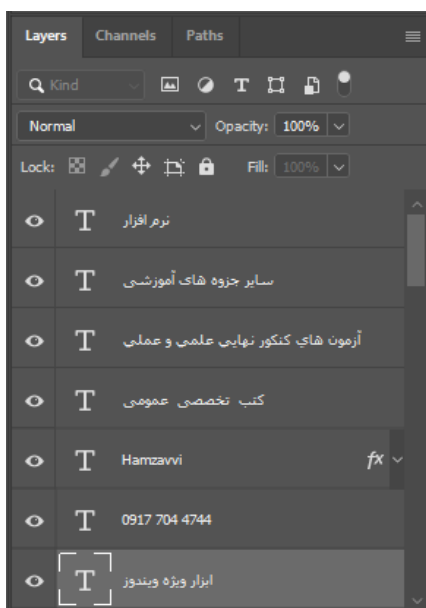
Layers Channels Paths

Kind

Normal Opacity: 100%

Lock: Fill: 100%

T نرم افزار

T سایر جزوه های آموزشی

T آزمون هاي كنكور نهايي علمي و عملي

T كتب تخصصی عمومی

T Hamzavvi fx

T 0917 704 4744

T ابزار ویژه ویندوز